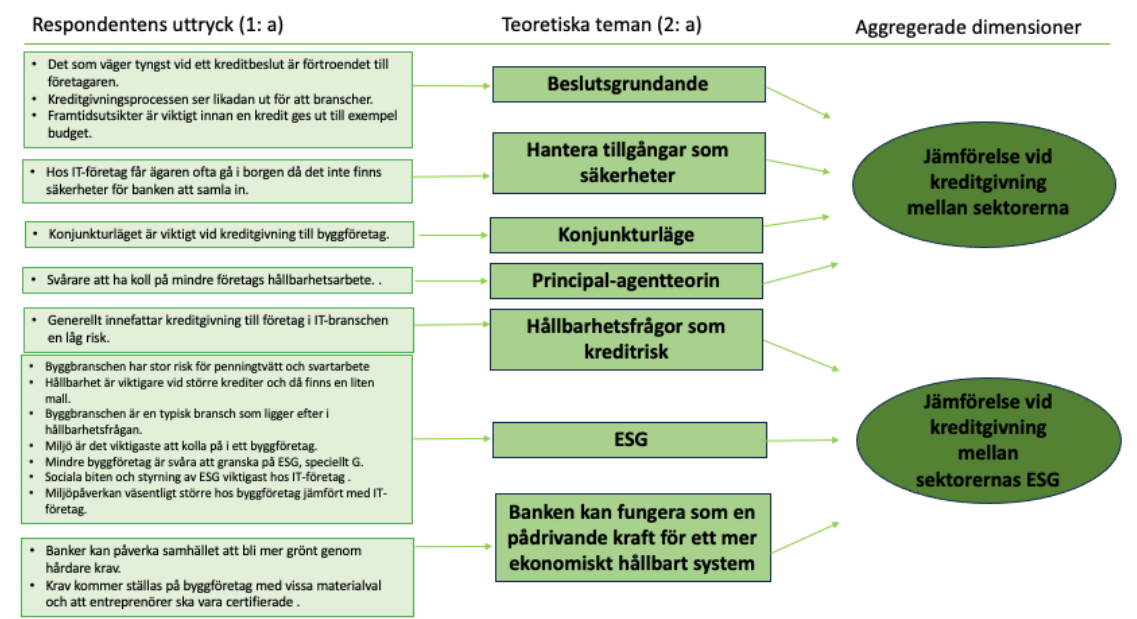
Respondentens uttryck (1: a)

Teoretiska teman (2: a)

Aggregerade dimensioner

- Det som väger tyngst vid ett kreditbeslut är förtroendet till företagaren.
- Kreditgivningsprocessen ser likadan ut för att branscher.
- Framtidsutsikter är viktigt innan en kredit ges ut till exempel budget.

Beslutsgrundande

- Hos IT-företag får ägaren ofta gå i borgen då det inte finns säkerheter för banken att samla in.

Hantera tillgångar som säkerheter

Jämförelse vid kreditgivning mellan sektorerna

- Konjunkturläget är viktigt vid kreditgivning till byggföretag.

Konjunkturläge

- Svårare att ha koll på mindre företags hållbarhetsarbete. .

Principal-agentteorin

- Generellt innefattar kreditgivning till företag i IT-branschen en låg risk.

Hållbarhetsfrågor som kreditrisk

- Byggbranschen har stor risk för penningtvätt och svartarbete
- Hållbarhet är viktigare vid större krediter och då finns en liten mall.
- Byggbranschen är en typisk bransch som ligger efter i hållbarhetsfrågan.
- Miljö är det viktigaste att kolla på i ett byggföretag.
- Mindre byggföretag är svåra att granska på ESG, speciellt G.
- Sociala biten och styrning av ESG viktigast hos IT-företag .
- Miljöpåverkan väsentligt större hos byggföretag jämfört med IT-företag.

ESG

Jämförelse vid kreditgivning mellan sektorernas ESG

- Banker kan påverka samhället att bli mer grönt genom hårdare krav.
- Krav kommer ställas på byggföretag med vissa materialval och att entreprenörer ska vara certifierade .

Banken kan fungera som en pådrivande kraft för ett mer ekonomiskt hållbart system